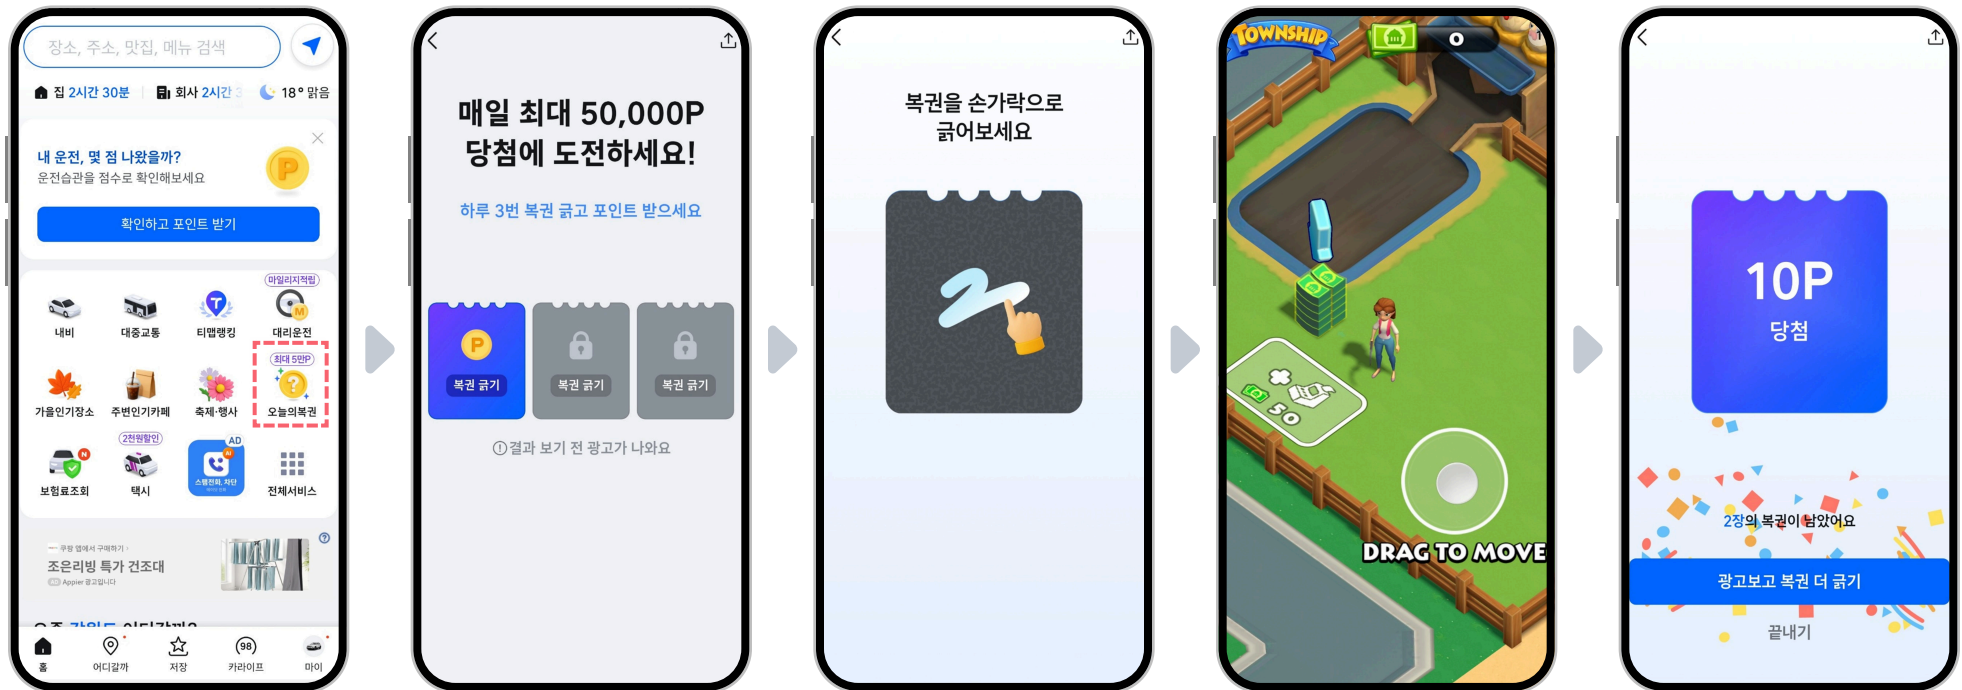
장소, 주소, 맛집, 메뉴 검색

집 2시간 30분 회사 2시간 3 18° 맑음

내 운전, 몇 점 나왔을까?
운전습관을 점수로 확인해보세요

확인하고 포인트 받기

마일리지적립

내비 대중교통 티맵랭킹 대리운전

최대 5만P

가을인기장소 주변인기카페 축제·행사 오늘의복권

2천원할인 AD

보험료조회 택시 스팸전화 차단 전체서비스

쿠팡 앱에서 구매하기
조은리빙 특가 건조대
Appier 광고입니다

홈 어디갈까 저장 98 카라이프 마이

매일 최대 50,000P
당첨에 도전하세요!

하루 3번 복권 긁고 포인트 받으세요

복권 긁기 복권 긁기 복권 긁기

ⓘ결과 보기 전 광고가 나와요

복권을 손가락으로
긁어보세요

TOWNSHIP

0

50

DRAG TO MOVE

10P
당첨

2장의 복권이 남았어요

광고보고 복권 더 긁기

끝내기